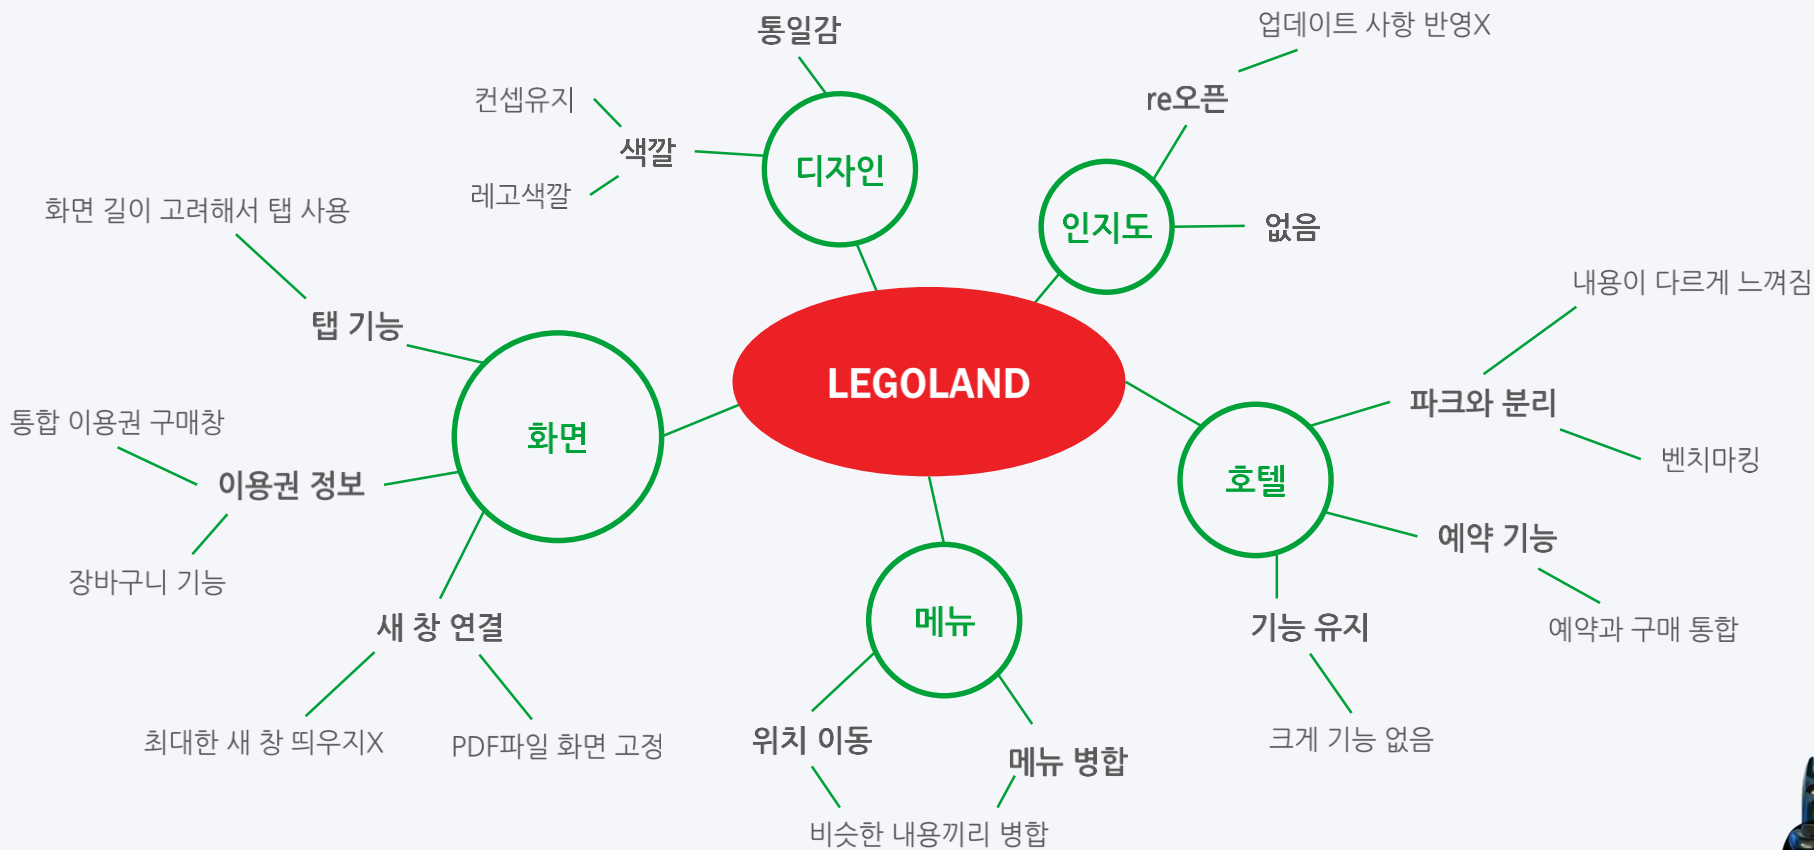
통일감

업데이트 사항 반영X

컨셉유지

re오픈

색깔

디자인

레고색깔

인지도

없음

화면 길이 고려해서 탭 사용

내용이 다르게 느껴짐

탭 기능

LEGOLAND

파크와 분리

통합 이용권 구매창

화면

벤치마킹

호텔

이용권 정보

예약 기능

장바구니 기능

메뉴

새 창 연결

기능 유지

예약과 구매 통합

최대한 새 창 띄우지X

PDF파일 화면 고정

위치 이동

크게 기능 없음

메뉴 병합

비슷한 내용끼리 병합